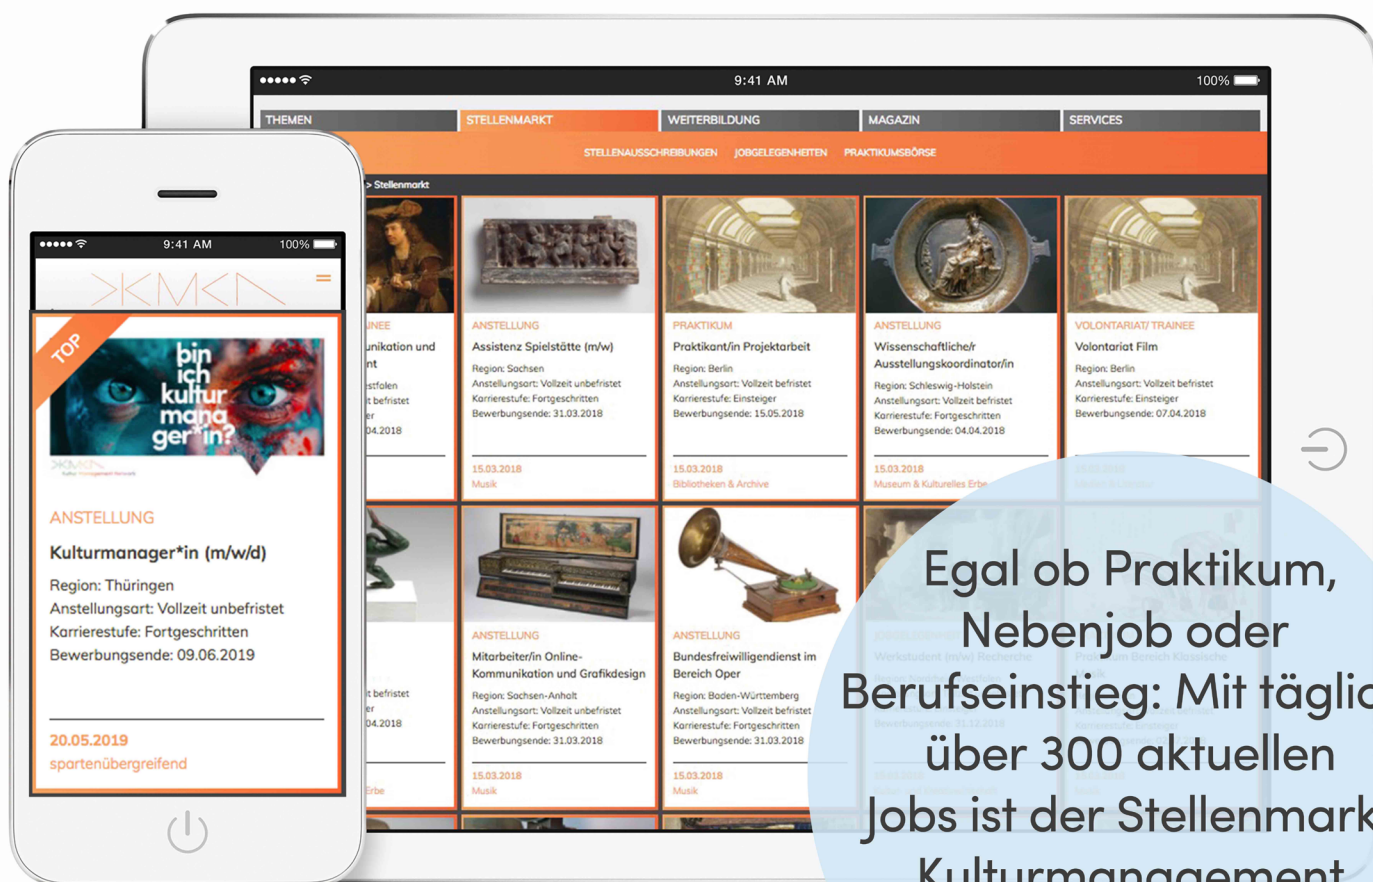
9:41 AM 100%

THEMEN STELLENMARKT WEITERBILDUNG MAGAZIN SERVICES

STELLENAUSSCHREIBUNGEN JOBGELEGENHEITEN PRAKTIKUMSBÖRSE

> Stellenmarkt

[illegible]INEE
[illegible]nikation und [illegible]nt
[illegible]stfolen
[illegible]t befristet
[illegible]er
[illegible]04.2018

ANSTELLUNG
Assistenz Spielstätte (m/w)
Region: Sachsen
Anstellungsart: Vollzeit unbefristet
Karrierestufe: Fortgeschritten
Bewerbungsende: 31.03.2018
15.03.2018
Musik

PRAKTIKUM
Praktikant/in Projektarbeit
Region: Berlin
Anstellungsart: Vollzeit befristet
Karrierestufe: Einsteiger
Bewerbungsende: 15.05.2018
15.03.2018
Bibliotheken & Archive

ANSTELLUNG
Wissenschaftliche/r Ausstellungskoordinator/in
Region: Schleswig-Holstein
Anstellungsart: Vollzeit befristet
Karrierestufe: Fortgeschritten
Bewerbungsende: 04.04.2018
15.03.2018
Museum & Kulturelles Erbe

VOLONTARIAT/ TRAINEE
Volontariat Film
Region: Berlin
Anstellungsart: Vollzeit befristet
Karrierestufe: Einsteiger
Bewerbungsende: 07.04.2018

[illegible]t befristet
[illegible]er
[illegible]04.2018
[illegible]Erbe

ANSTELLUNG
Mitarbeiter/in Online-Kommunikation und Grafikdesign
Region: Sachsen-Anhalt
Anstellungsart: Vollzeit unbefristet
Karrierestufe: Fortgeschritten
Bewerbungsende: 31.03.2018
15.03.2018
Musik

ANSTELLUNG
Bundesfreiwilligendienst im Bereich Oper
Region: Baden-Württemberg
Anstellungsart: Vollzeit befristet
Karrierestufe: Fortgeschritten
Bewerbungsende: 31.03.2018
15.03.2018
Musik

9:41 AM 100%

TOP

bin ich kultur mana ger*in?

ANSTELLUNG
Kulturmanager*in (m/w/d)
Region: Thüringen
Anstellungsart: Vollzeit unbefristet
Karrierestufe: Fortgeschritten
Bewerbungsende: 09.06.2019
20.05.2019
spartenübergreifend

Egal ob Praktikum, Nebenjob oder Berufseinstieg: Mit täglic über 300 aktuellen Jobs ist der Stellenmark Kulturmanagement